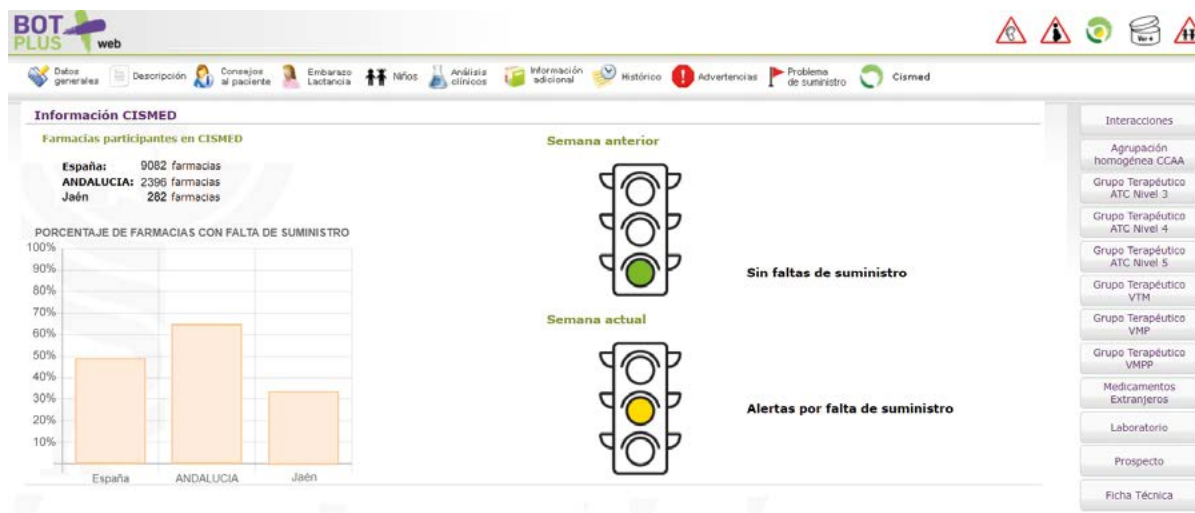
BOT PLUS web

Datos generales | Descripción | Consejos al paciente | Embarazo Lactancia | Niños | Análisis clínicos | Información adicional | Histórico | Advertencias | Problema de suministro | Cismed

Información CISMED

Farmacias participantes en CISMED

España: 9082 farmacias
ANDALUCIA: 2396 farmacias
Jaén 282 farmacias

PORCENTAJE DE FARMACIAS CON FALTA DE SUMINISTRO

100%
90%
80%
70%
60%
50%
40%
30%
20%
10%

España ANDALUCIA Jaén

Semana anterior

Sin faltas de suministro

Semana actual

Alertas por falta de suministro

Interacciones
Agrupación homogénea CCAA
Grupo Terapéutico ATC Nivel 3
Grupo Terapéutico ATC Nivel 4
Grupo Terapéutico ATC Nivel 5
Grupo Terapéutico VTM
Grupo Terapéutico VMP
Grupo Terapéutico VMPP
Medicamentos Extranjeros
Laboratorio
Prospecto
Ficha Técnica